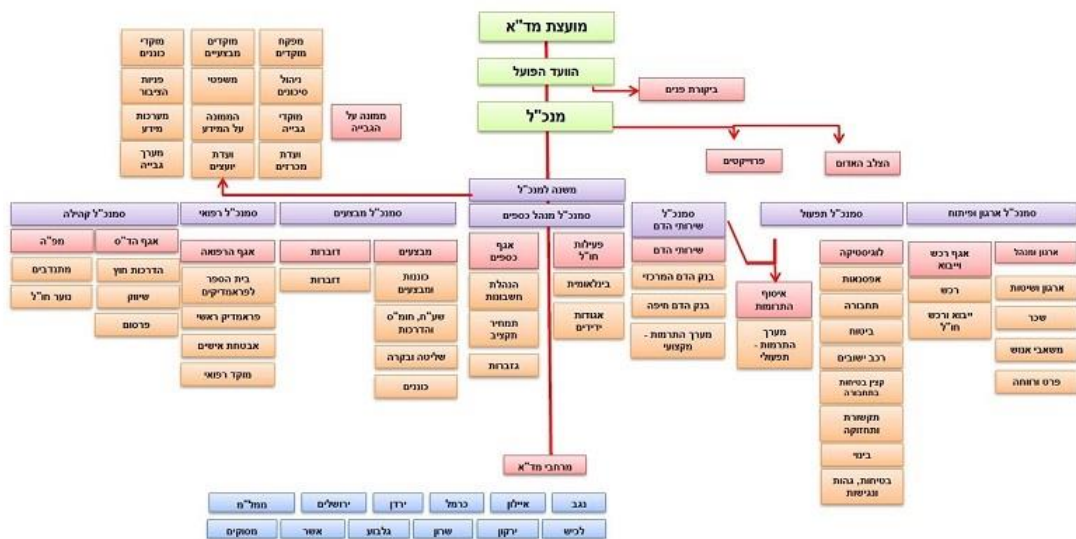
מועצת מד"א

הוועד הפועל

ביקורת פנים

מנכ"ל

פרויקטים

הצלב האדום

ממונה על הגבייה

מפקח מוקדים

ניהול סיכונים

מוקדי גבייה

ועדת מכרזים

מוקדים מבצעיים

משפטי

הממונה על המידע

ועדת יועצים

מוקדי כוננים

פניות הציבור

מערכות מידע

מערך גבייה

משנה למנכ"ל

סמנכ"ל קהילה

אגף הד"ס

הדרכות חוץ

שיווק

פרסום

מפ"ה

מתנדבים

נוער חו"ל

סמנכ"ל רפואי

אגף הרפואה

בית הספר לפראמדיקים

פראמדיק ראשי

אבטחת איכות

מוקד רפואי

סמנכ"ל מבצעים

מבצעים

כוננות ומבצעים

שע"ח, חומ"ס והדרכות

שליטה ובקרה

כוננים

דוברות

דוברות

סמנכ"ל מנהל כספים

אגף כספים

הנהלת חשבונות

תמחיר תקציב

גזברות

פעילות חו"ל

בינלאומית

אגודות ידידים

סמנכ"ל שירותי הדם

שירותי הדם

בנק הדם המרכזי

בנק הדם חיפה

מערך התרמות - מקצועי

איסוף התרמות

מערך התרמות - תפעולי

סמנכ"ל תפעול

לוגיסטיקה

אפסנאות

תחבורה

ביטוח

רכב ישובים

קצין בטיחות בתחבורה

תקשורת ותחזוקה

בינוי

בטיחות, גהות ונגישות

סמנכ"ל ארגון ופיתוח

אגף רכש וייבוא

רכש

ייבוא ורכש חו"ל

ארגון ומנהל

ארגון ושיטות

שכר

משאבי אנוש

פרט ורווחה

מרחבי מד"א

נגב

איילון

כרמל

ירדן

ירושלים

ממ"מ

לכיש

ירקון

שרון

גלבוע

אשר

מסוקים